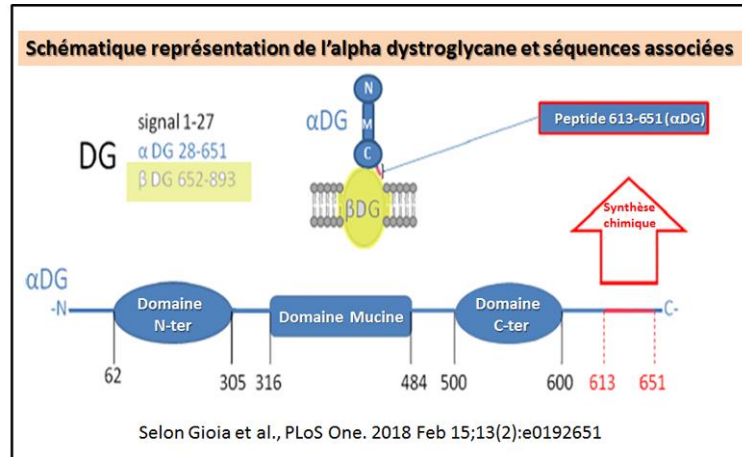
Schématique représentation de l'alpha dystroglycane et séquences associées

DG

signal 1-27
α DG 28-651
β DG 652-893

αDG

N
M
C

βDG

Peptide 613-651 (αDG)

Synthèse chimique

αDG

-N

Domaine N-ter

Domaine Mucine

Domaine C-ter

C-

62

305 316

484 500

600 613 651

Selon Gioia et al., PLoS One. 2018 Feb 15;13(2):e0192651